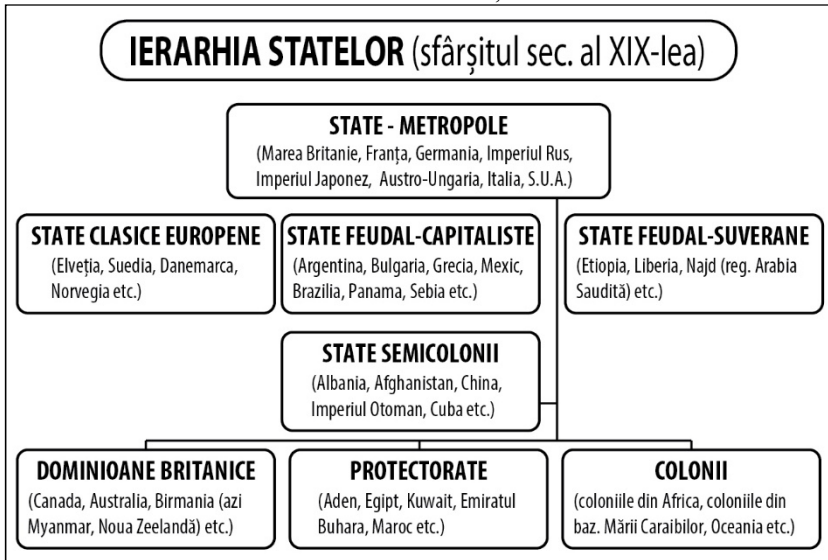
IERARHIA STATELOR (sfârșitul sec. al XIX-lea)

STATE - METROPOLE
(Marea Britanie, Franța, Germania, Imperiul Rus, Imperiul Japonez, Austro-Ungaria, Italia, S.U.A.)

STATE CLASICE EUROPENE
(Elveția, Suedia, Danemarca, Norvegia etc.)

STATE FEUDAL-CAPITALISTE
(Argentina, Bulgaria, Grecia, Mexic, Brazilia, Panama, Sebia etc.)

STATE FEUDAL-SUVERANE
(Etiopia, Liberia, Najd (reg. Arabia Saudită) etc.)

STATE SEMICOLONII
(Albania, Afghanistan, China, Imperiul Otoman, Cuba etc.)

DOMINIOANE BRITANICE
(Canada, Australia, Birmania (azi Myanmar, Noua Zeelandă) etc.)

PROTECTORATE
(Aden, Egipt, Kuwait, Emiratul Buhara, Maroc etc.)

COLONII
(coloniile din Africa, coloniile din baz. Mării Caraibilor, Oceania etc.)